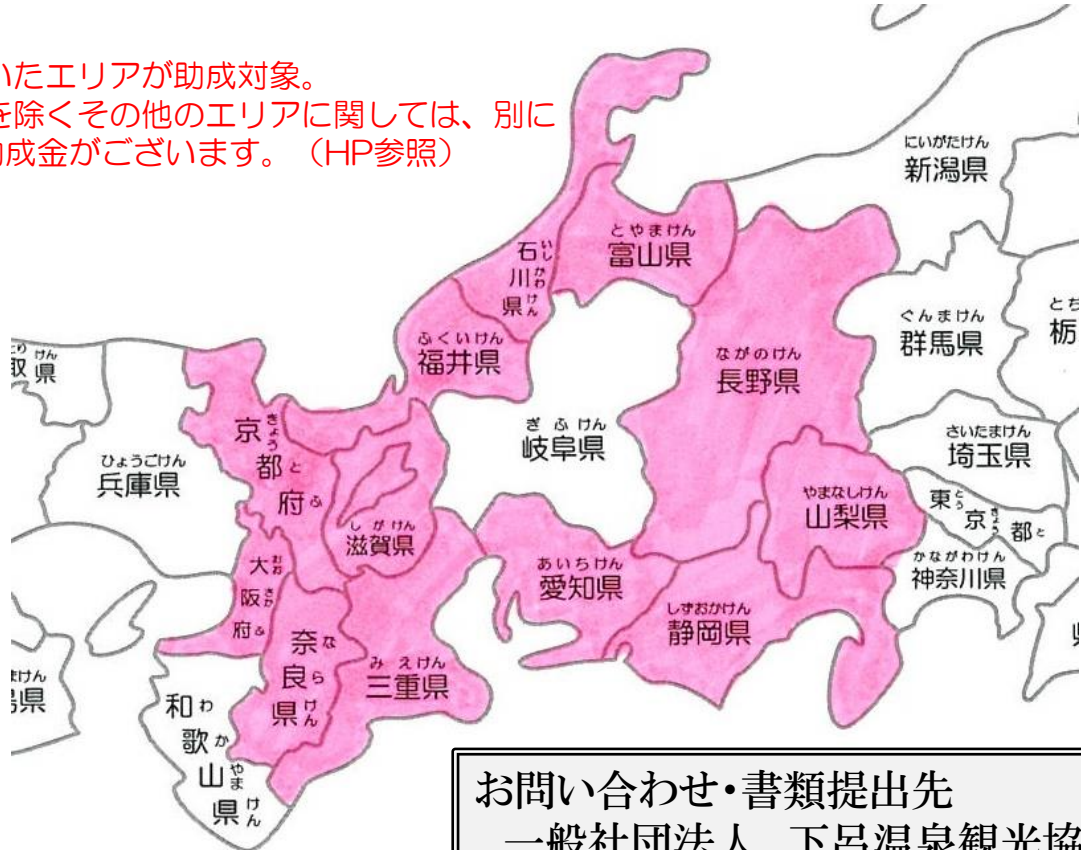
いたエリアが助成対象。
を除くその他のエリアに関しては、別に
助成金がございます。（HP参照）

にいがたけん
新潟県

とやまけん
富山県

いしかわけん
石川県

ふくいけん
福井県

ぐんまけん
群馬県

とち
栃

とりけん
取県

ながのけん
長野県

ぎふけん
岐阜県

さいたまけん
埼玉県

きょうとふ
京都府

ひょうごけん
兵庫県

しがけん
滋賀県

やまなしけん
山梨県

とうきょうと
東京都

おおさかふ
大阪府

あいちけん
愛知県

かながわけん
神奈川県

ならけん
奈良県

しずおかけん
静岡県

みえけん
三重県

けん
県

わかやまけん
和歌山県

お問い合わせ•書類提出先
一般社団法人 下呂温泉観光協